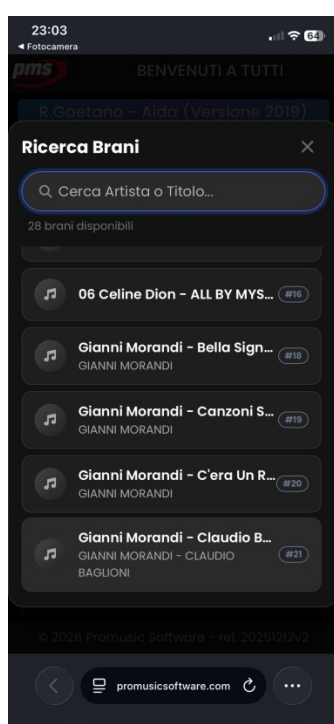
23:03
◂ Fotocamera
64

pms
BENVENUTI A TUTTI
R.Gaetano - Aida (Versione 2019)

Ricerca Brani
×
Cerca Artista o Titolo...
28 brani disponibili

06 Celine Dion - ALL BY MYS...
#16

Gianni Morandi - Bella Sign...
GIANNI MORANDI
#18

Gianni Morandi - Canzoni S...
GIANNI MORANDI
#19

Gianni Morandi - C'era Un R...
GIANNI MORANDI
#20

Gianni Morandi - Claudio B...
GIANNI MORANDI - CLAUDIO BAGLIONI
#21

© 2026 Promusic Software - rel. 20251212v2

promusicsoftware.com